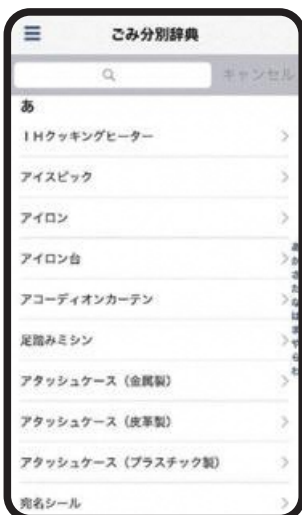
ごみ分別辞典

キャンセル

あ

IHクッキングヒーター

アイスピック

アイロン

アイロン台

アコーディオンカーテン

足踏みミシン

アタッシュケース（金属製）

アタッシュケース（皮革製）

アタッシュケース（プラスチック製）

宛名シール

あ
か
さ
た
な
は
ま
や
ら
わ